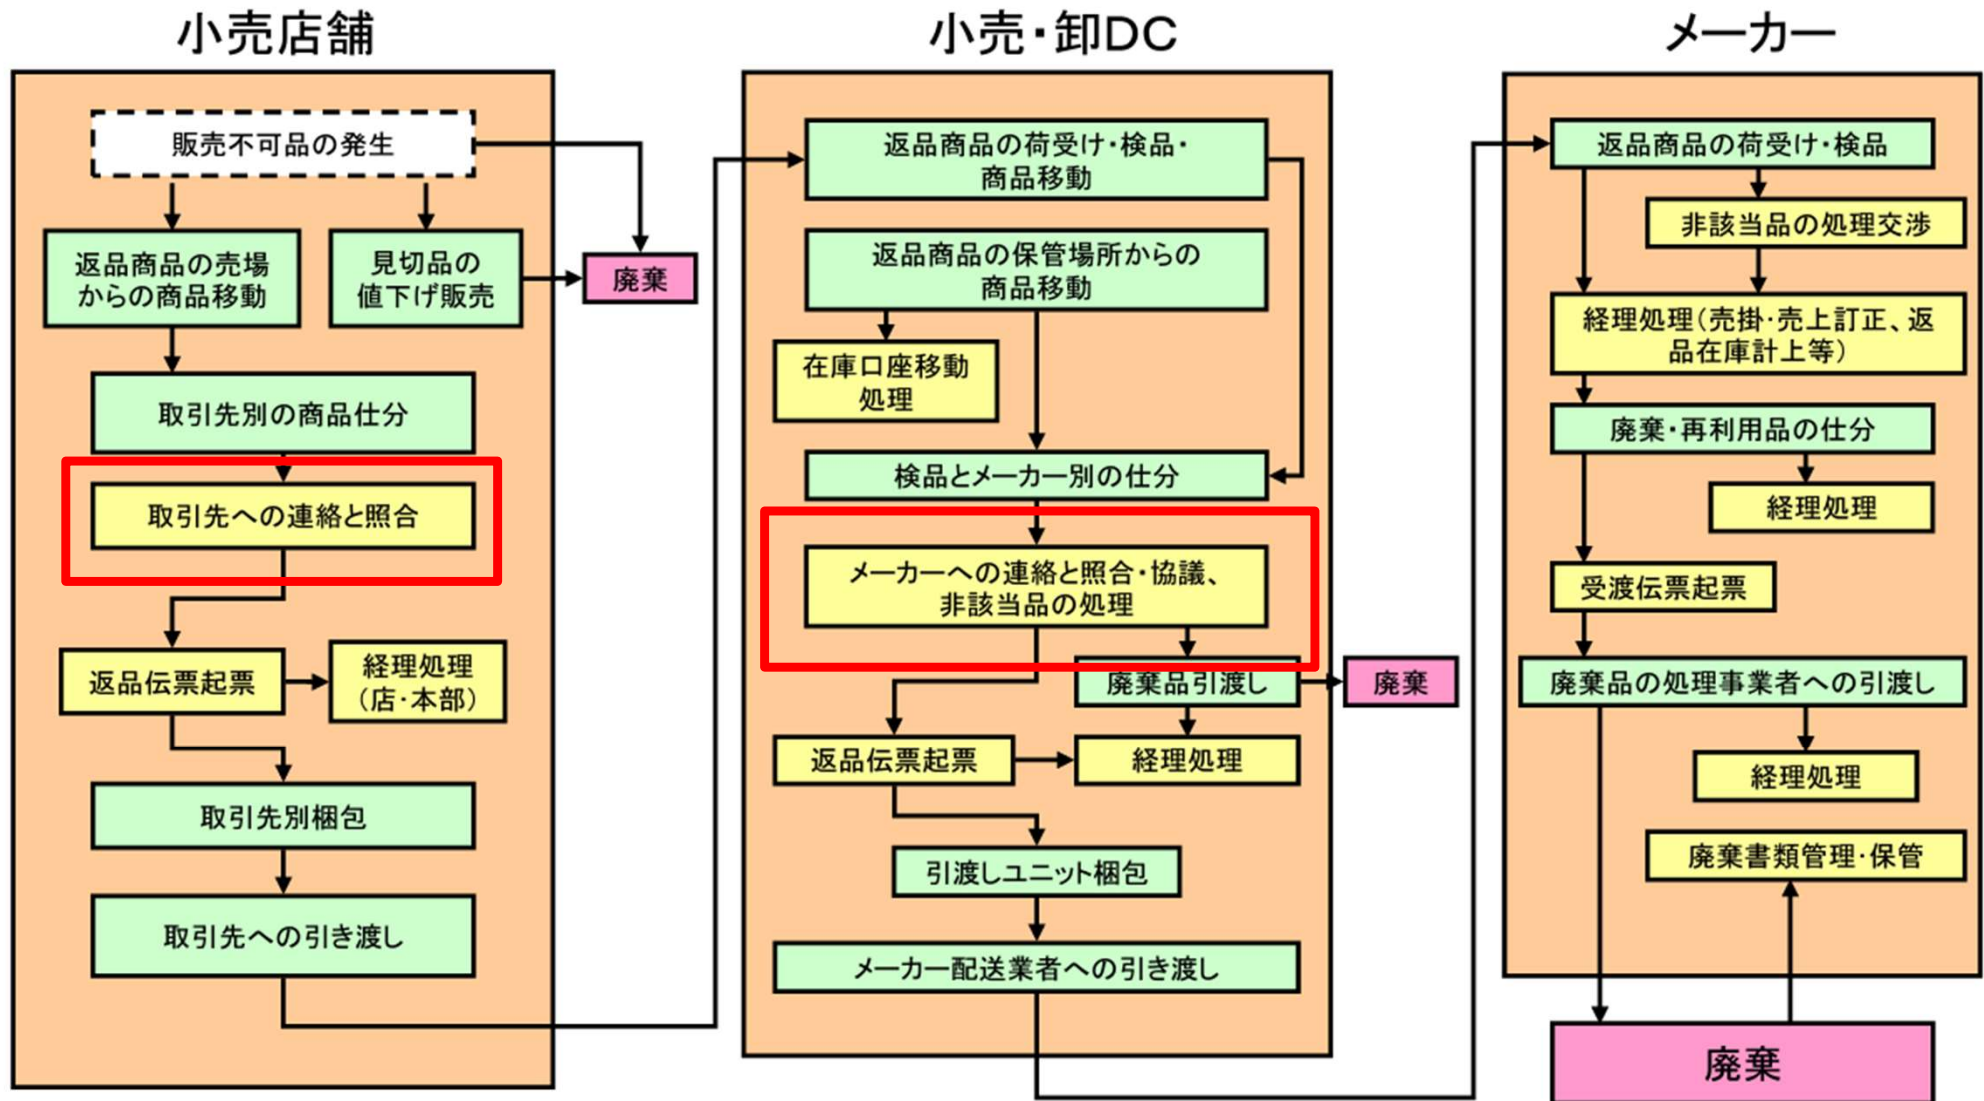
小売店舗

販売不可品の発生

返品商品の売場からの商品移動

見切品の値下げ販売

廃棄

取引先別の商品仕分

取引先への連絡と照合

返品伝票起票

経理処理（店・本部）

取引先別梱包

取引先への引き渡し

小売・卸DC

返品商品の荷受け・検品・商品移動

返品商品の保管場所からの商品移動

在庫口座移動処理

検品とメーカー別の仕分

メーカーへの連絡と照合・協議、非該当品の処理

廃棄品引渡し

廃棄

返品伝票起票

経理処理

引渡しユニット梱包

メーカー配送業者への引き渡し

メーカー

返品商品の荷受け・検品

非該当品の処理交渉

経理処理（売掛・売上訂正、返品在庫計上等）

廃棄・再利用品の仕分

経理処理

受渡伝票起票

廃棄品の処理事業者への引渡し

経理処理

廃棄書類管理・保管

廃棄